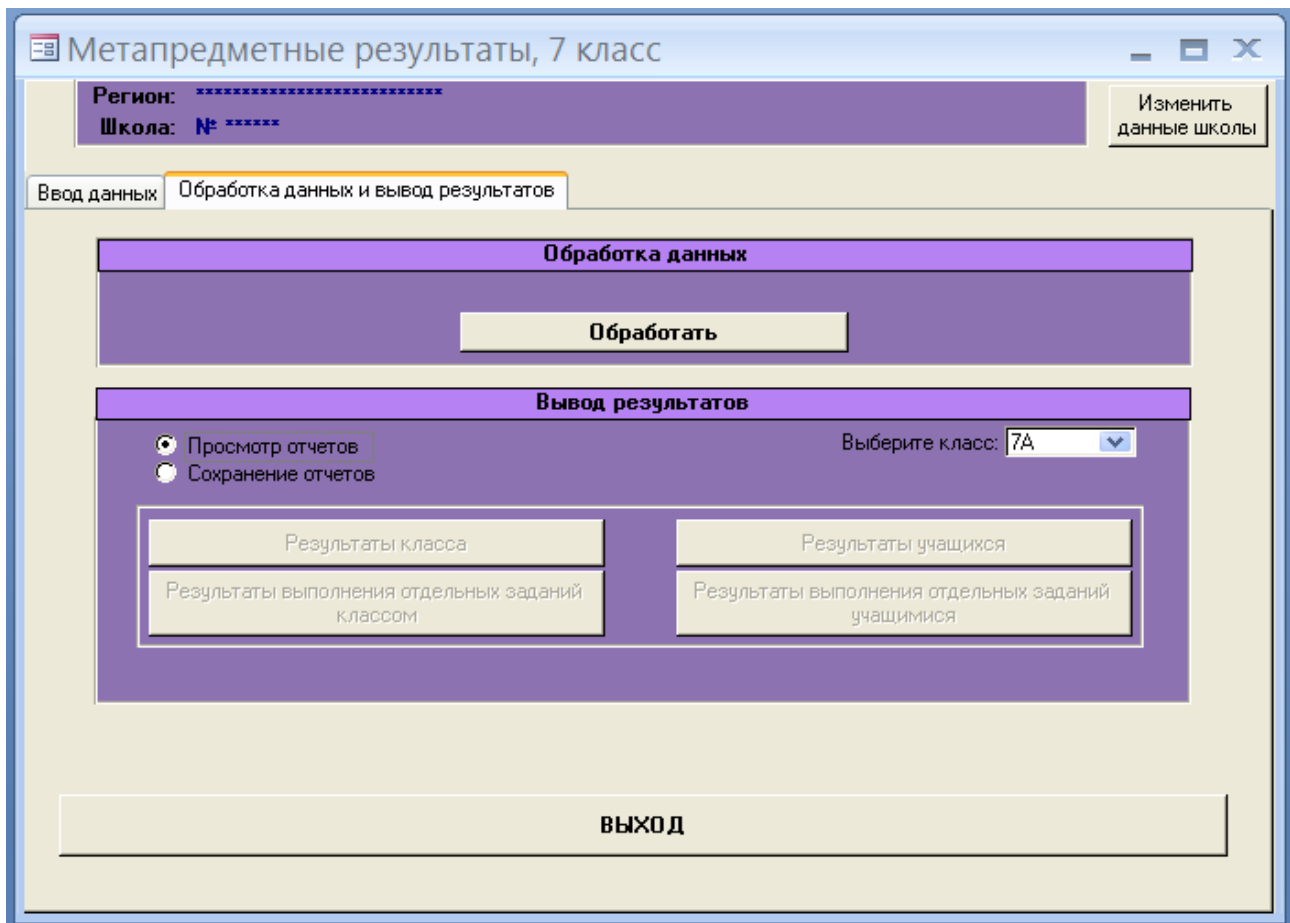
Метапредметные результаты, 7 класс

Регион: ***************************
Школа: № ******

Изменить данные школы

Ввод данных | Обработка данных и вывод результатов

Обработка данных

Обработать

Вывод результатов

Просмотр отчетов
Сохранение отчетов

Выберите класс: 7А

Результаты класса

Результаты учащихся

Результаты выполнения отдельных заданий классом

Результаты выполнения отдельных заданий учащимися

ВЫХОД